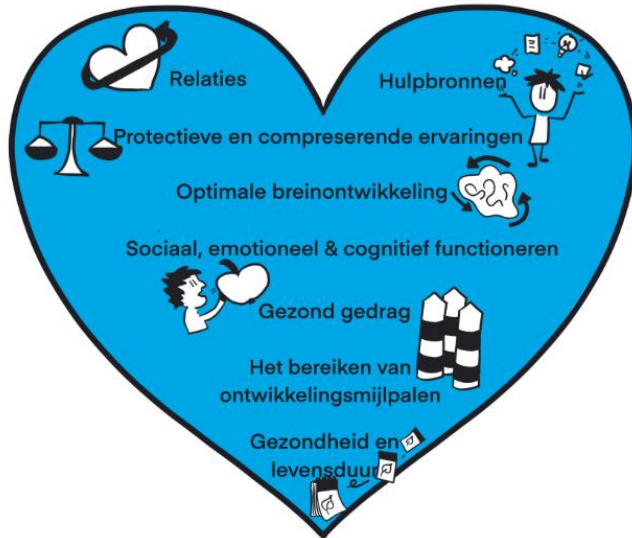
Relaties

Hulpbronnen

Protectieve en compreserende ervaringen

Optimale breinontwikkeling

Sociaal, emotioneel & cognitief functioneren

Gezond gedrag

Het bereiken van ontwikkelingsmijlpalen

Gezondheid en levensduur